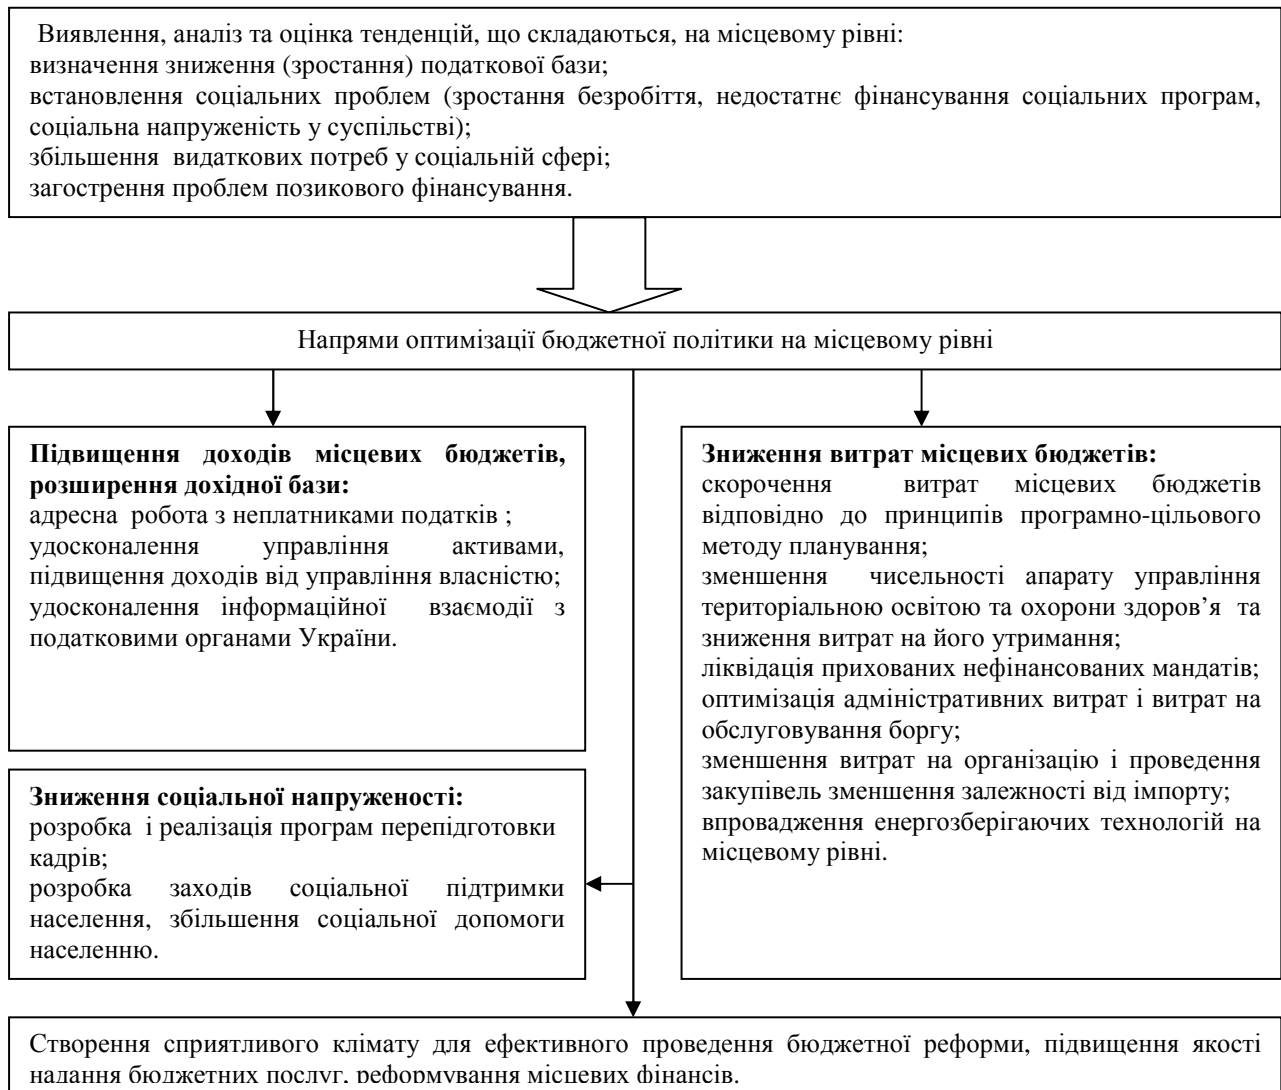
Виявлення, аналіз та оцінка тенденцій, що складаються, на місцевому рівні:
визначення зниження (зростання) податкової бази;
встановлення соціальних проблем (зростання безробіття, недостатнє фінансування соціальних програм, соціальна напруженість у суспільстві);
збільшення видаткових потреб у соціальній сфері;
загострення проблем позикового фінансування.

Напрями оптимізації бюджетної політики на місцевому рівні

**Підвищення доходів місцевих бюджетів, розширення дохідної бази:**
адресна робота з неплатниками податків ;
удосконалення управління активами, підвищення доходів від управління власністю;
удосконалення інформаційної взаємодії з податковими органами України.

**Зниження соціальної напруженості:**
розробка і реалізація програм перепідготовки кадрів;
розробка заходів соціальної підтримки населення, збільшення соціальної допомоги населенню.

**Зниження витрат місцевих бюджетів:**
скорочення витрат місцевих бюджетів відповідно до принципів програмно-цільового методу планування;
зменшення чисельності апарату управління територіальною освітою та охорони здоров'я та зниження витрат на його утримання;
ліквідація прихованих нефінансованих мандатів;
оптимізація адміністративних витрат і витрат на обслуговування боргу;
зменшення витрат на організацію і проведення закупівель зменшення залежності від імпорту;
впровадження енергозберігаючих технологій на місцевому рівні.

Створення сприятливого клімату для ефективного проведення бюджетної реформи, підвищення якості надання бюджетних послуг, реформування місцевих фінансів.